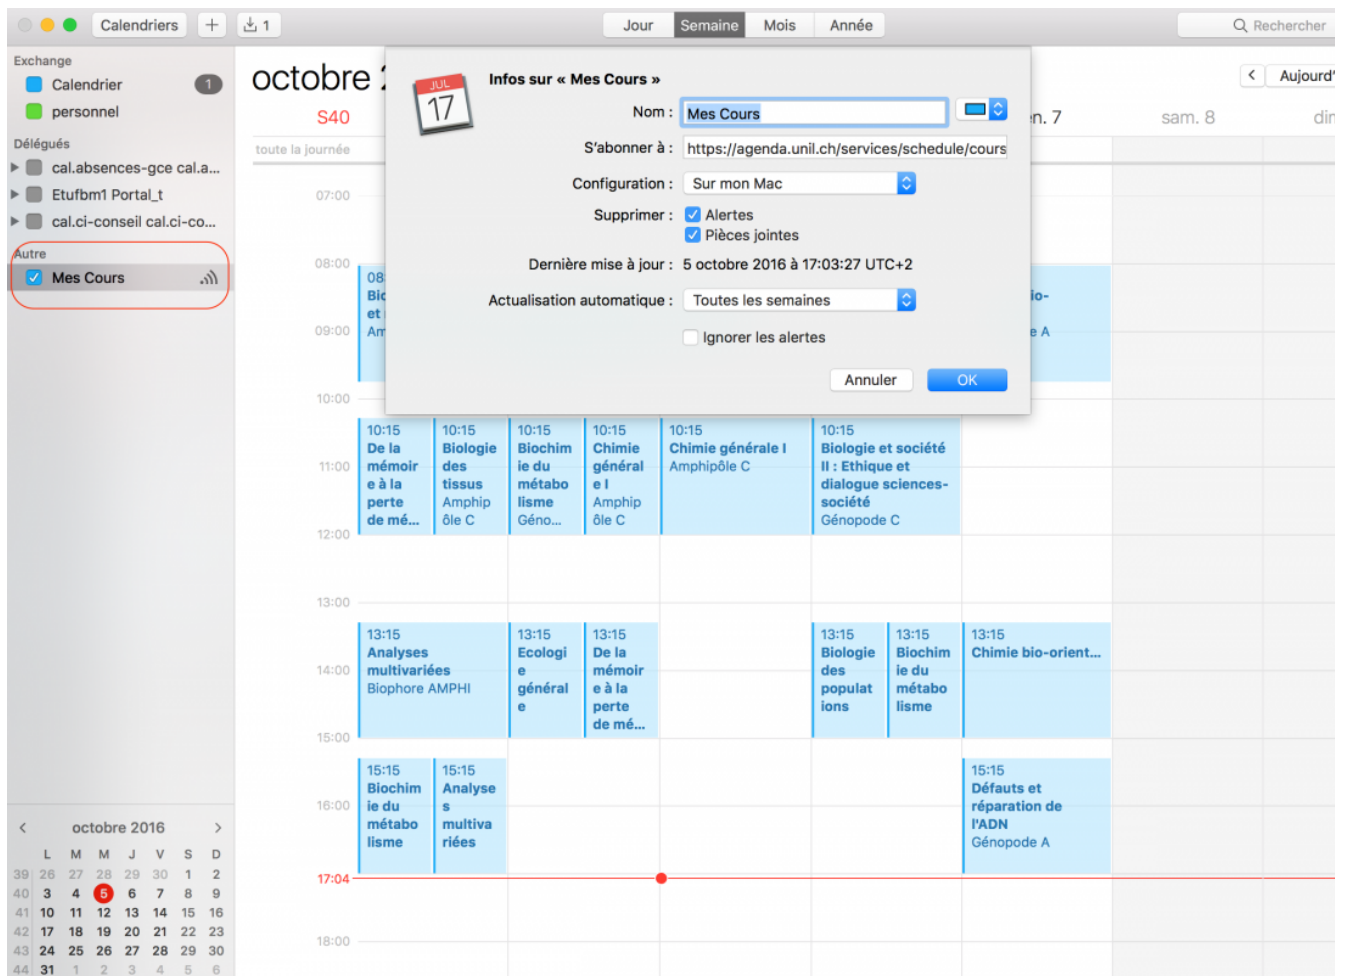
Calendriers + 1

Jour Semaine Mois Année

Rechercher

Exchange
Calendrier 1
personnel

Délégués
cal.absences-gce cal.a...
Etufbm1 Portal_t
cal.ci-conseil cal.ci-co...

Autre
Mes Cours

octobre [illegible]
S40
toute la journée

Aujourd'

n. 7 sam. 8 dir

07:00
08:00
09:00
10:00
11:00
12:00
13:00
14:00
15:00
16:00
17:04
18:00

JUL
17

Infos sur « Mes Cours »

Nom : Mes Cours

S'abonner à : https://agenda.unil.ch/services/schedule/cours

Configuration : Sur mon Mac

Supprimer : Alertes
Pièces jointes

Dernière mise à jour : 5 octobre 2016 à 17:03:27 UTC+2

Actualisation automatique : Toutes les semaines

Ignorer les alertes

Annuler OK

08
Bi
et
Am

io-
e A

10:15
De la mémoire à la perte de mé...

10:15
Biologie des tissus
Amphipôle C

10:15
Biochimie du métabolisme
Géno...

10:15
Chimie générale I
Amphipôle C

10:15
Chimie générale I
Amphipôle C

10:15
Biologie et société II : Ethique et dialogue sciences-société
Génopode C

13:15
Analyses multivariées
Biophore AMPHI

13:15
Ecologie générale

13:15
De la mémoire à la perte de mé...

13:15
Biologie des populations

13:15
Biochimie du métabolisme

13:15
Chimie bio-orient...

15:15
Biochimie du métabolisme

15:15
Analyses multivariées

15:15
Défauts et réparation de l'ADN
Génopode A

octobre 2016

| | L | M | M | J | V | S | D |
|---|---|---|---|---|---|---|---|
| 39 | 26 | 27 | 28 | 29 | 30 | 1 | 2 |
| 40 | 3 | 4 | 5 | 6 | 7 | 8 | 9 |
| 41 | 10 | 11 | 12 | 13 | 14 | 15 | 16 |
| 42 | 17 | 18 | 19 | 20 | 21 | 22 | 23 |
| 43 | 24 | 25 | 26 | 27 | 28 | 29 | 30 |
| 44 | 31 | 1 | 2 | 3 | 4 | 5 | 6 |